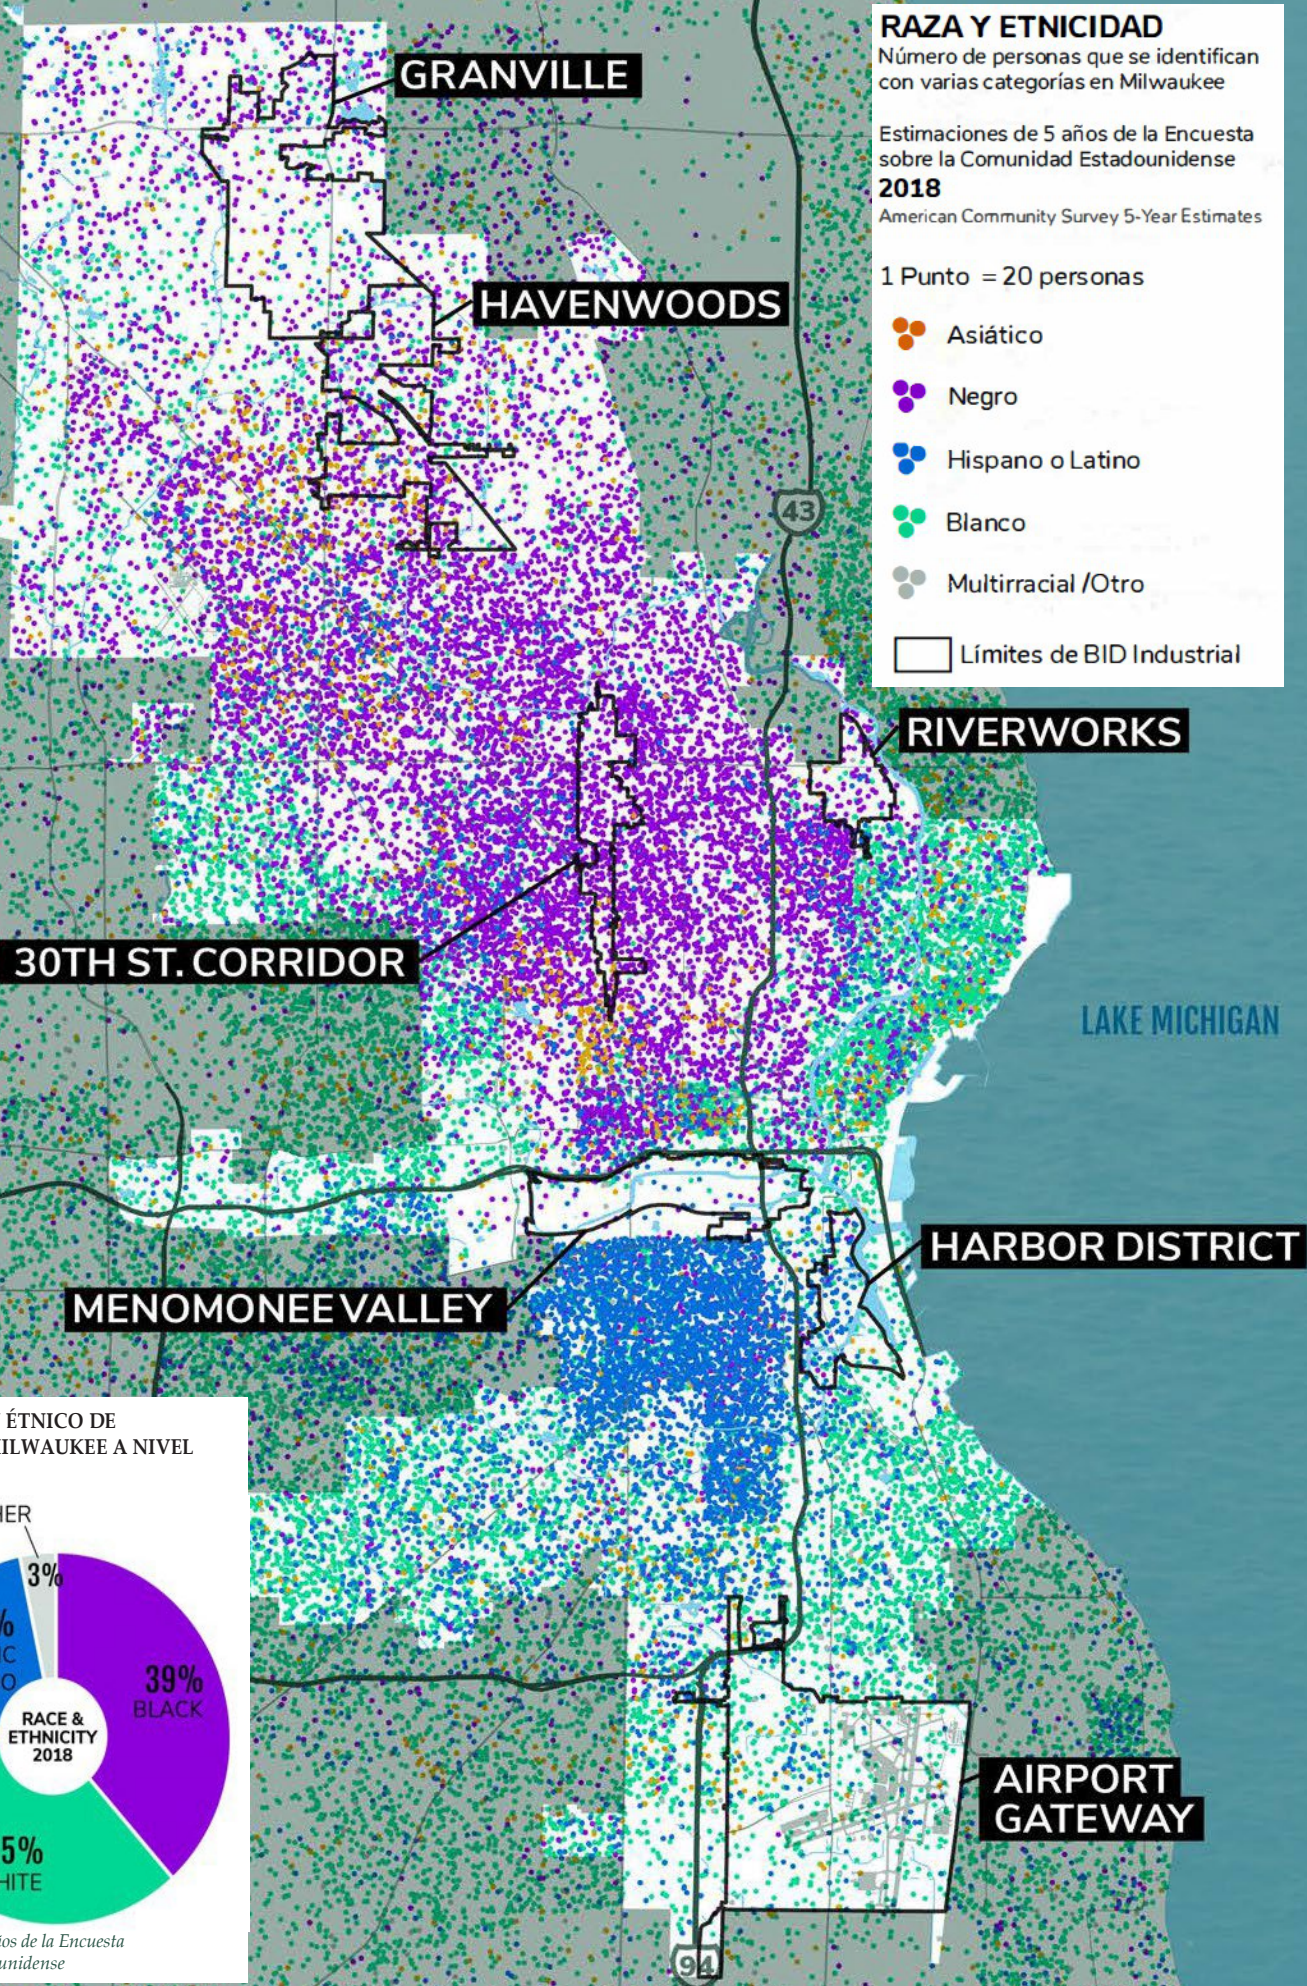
RAZA Y ETNICIDAD
Número de personas que se identifican con varias categorías en Milwaukee

Estimaciones de 5 años de la Encuesta sobre la Comunidad Estadounidense
2018
American Community Survey 5-Year Estimates

1 Punto = 20 personas
Asiático
Negro
Hispano o Latino
Blanco
Multirracial /Otro
Límites de BID Industrial

GRANVILLE
HAVENWOODS
43
RIVERWORKS
30TH ST. CORRIDOR
LAKE MICHIGAN
HARBOR DISTRICT
MENOMONEE VALLEY
AIRPORT GATEWAY
94

ÉTNICO DE
ILWAUKEE A NIVEL
IER
3%
%
C
O
39%
BLACK
RACE & ETHNICITY 2018
5%
HITE
ios de la Encuesta
unidense